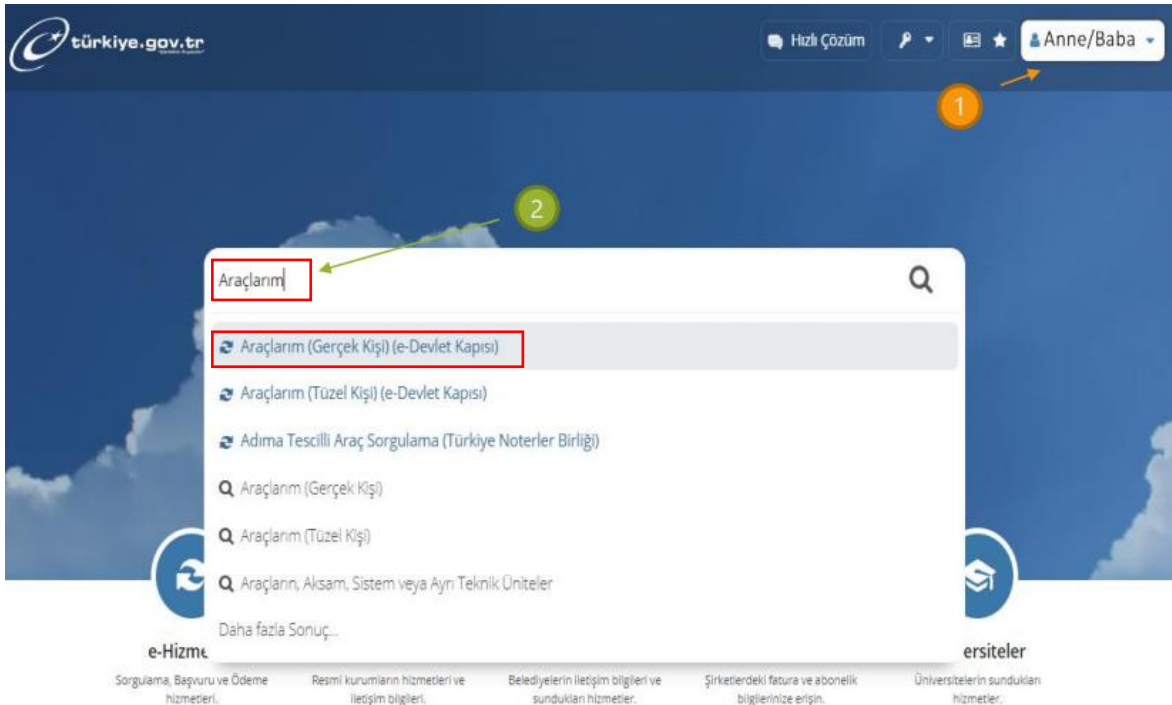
türkiye.gov.tr

Hızlı Çözüm

Anne/Baba

1

2

Araçlarım

Araçlarım (Gerçek Kişi) (e-Devlet Kapısı)

Araçlarım (Tüzel Kişi) (e-Devlet Kapısı)

Adıma Tescilli Araç Sorgulama (Türkiye Noterler Birliği)

Araçlarım (Gerçek Kişi)

Araçlarım (Tüzel Kişi)

Araçların, Aksam, Sistem veya Ayrı Teknik Üniteler

Daha fazla Sonuç...

e-Hizme

Sorgulama, Başvuru ve Ödeme hizmetleri.

Resmi kurumların hizmetleri ve iletişim bilgileri.

Belediyelerin iletişim bilgileri ve sundukları hizmetler.

Şirketlerdeki fatura ve abonelik bilgilerinize erişin.

ersiteler

Üniversitelerin sundukları hizmetler.